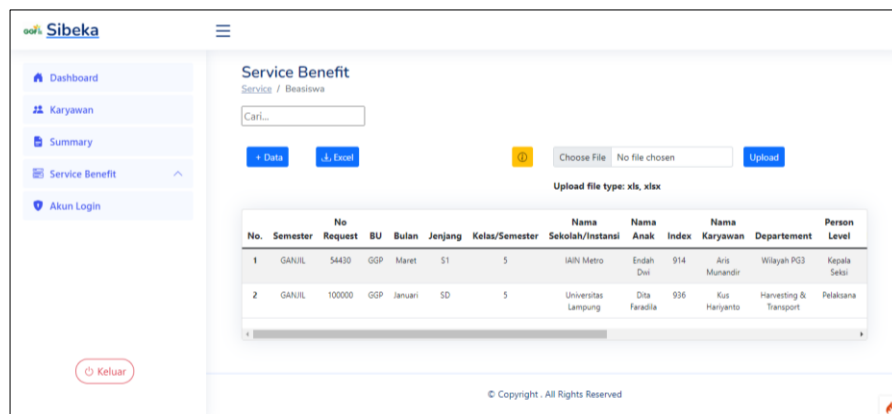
Sibeka

Dashboard
Karyawan
Summary
Service Benefit
Akun Login

Keluar

Service Benefit
Service / Beasiswa

Cari...

+ Data
Excel
Choose File No file chosen
Upload
Upload file type: xls, xlsx

| No. | Semester | No Request | BU | Bulan | Jenjang | Kelas/Semester | Nama Sekolah/Instansi | Nama Anak | Index | Nama Karyawan | Departement | Person Level |
|---|---|---|---|---|---|---|---|---|---|---|---|---|
| 1 | GANJIL | 54430 | GGP | Maret | S1 | 5 | IAIN Metro | Endah Dwi | 914 | Aris Munandir | Wilayah PG3 | Kepala Seksi |
| 2 | GANJIL | 100000 | GGP | Januari | SD | 5 | Universitas Lampung | Dita Faradila | 936 | Kus Hariyanto | Harvesting & Transport | Pelaksana |

© Copyright . All Rights Reserved